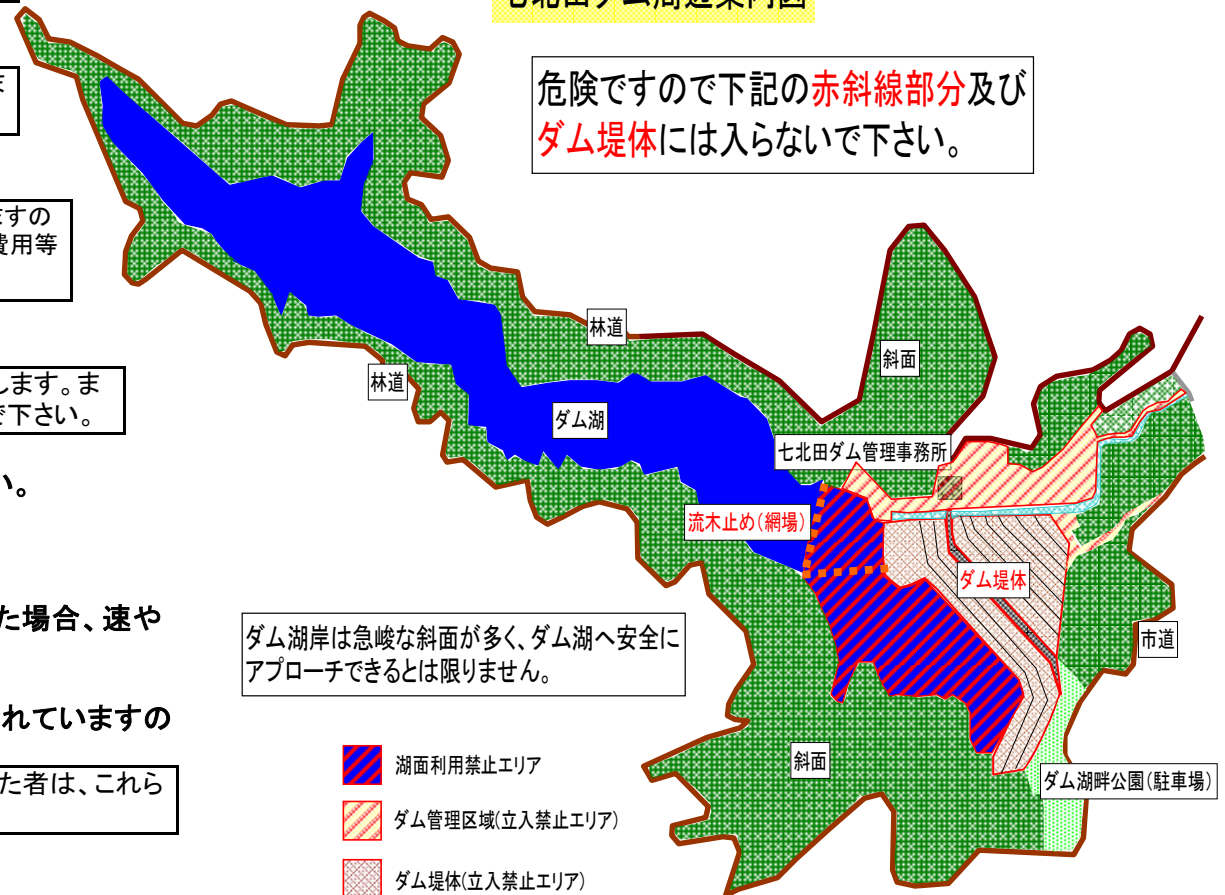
七北田ダム周辺案内図

危険ですので下記の赤斜線部分及びダム堤体には入らないで下さい。

す

すの
費用等

します。ま
で下さい。

い。

た場合、速や

れていますの

た者は、これら

林道

林道

斜面

ダム湖

七北田ダム管理事務所

流木止め（網場）

ダム堤体

市道

ダム湖岸は急峻な斜面が多く、ダム湖へ安全にアプローチできるとは限りません。

斜面

ダム湖畔公園（駐車場）

湖面利用禁止エリア

ダム管理区域（立入禁止エリア）

ダム堤体（立入禁止エリア）